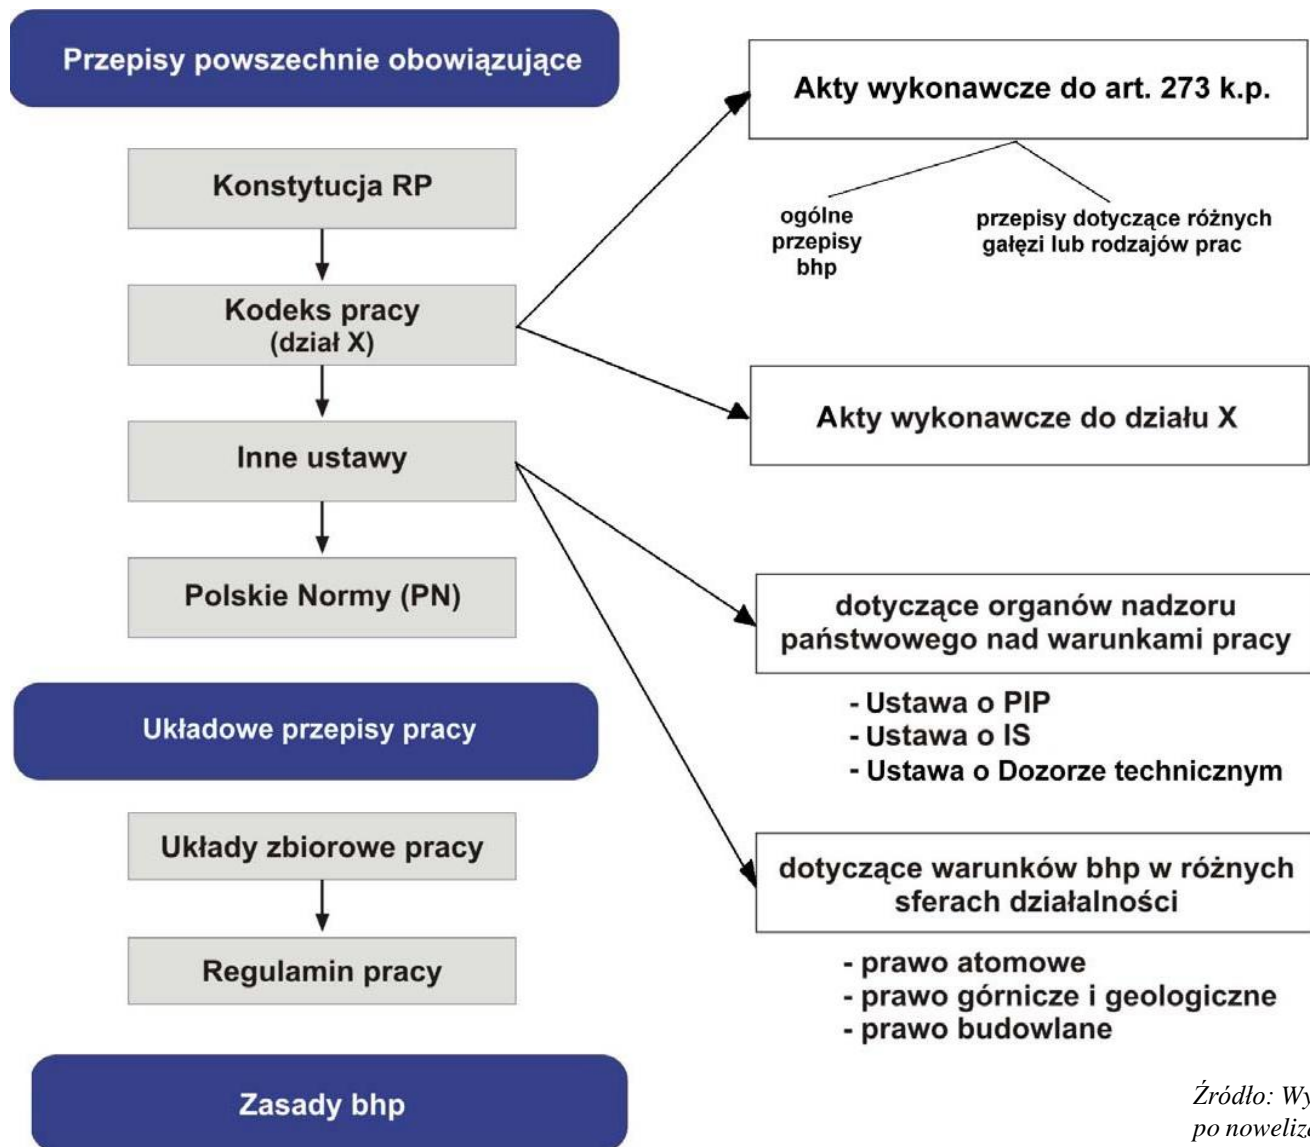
Przepisy powszechnie obowiązujące

Konstytucja RP

Kodeks pracy
(dział X)

Inne ustawy

Polskie Normy (PN)

Układowe przepisy pracy

Układy zbiorowe pracy

Regulamin pracy

Zasady bhp

Akty wykonawcze do art. 273 k.p.

ogólne przepisy bhp

przepisy dotyczące różnych gałęzi lub rodzajów prac

Akty wykonawcze do działu X

dotyczące organów nadzoru państwowego nad warunkami pracy

- Ustawa o PIP
- Ustawa o IS
- Ustawa o Dozorze technicznym

dotyczące warunków bhp w różnych sferach działalności

- prawo atomowe
- prawo górnicze i geologiczne
- prawo budowlane

Źródło: Wy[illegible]
po noweliz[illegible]